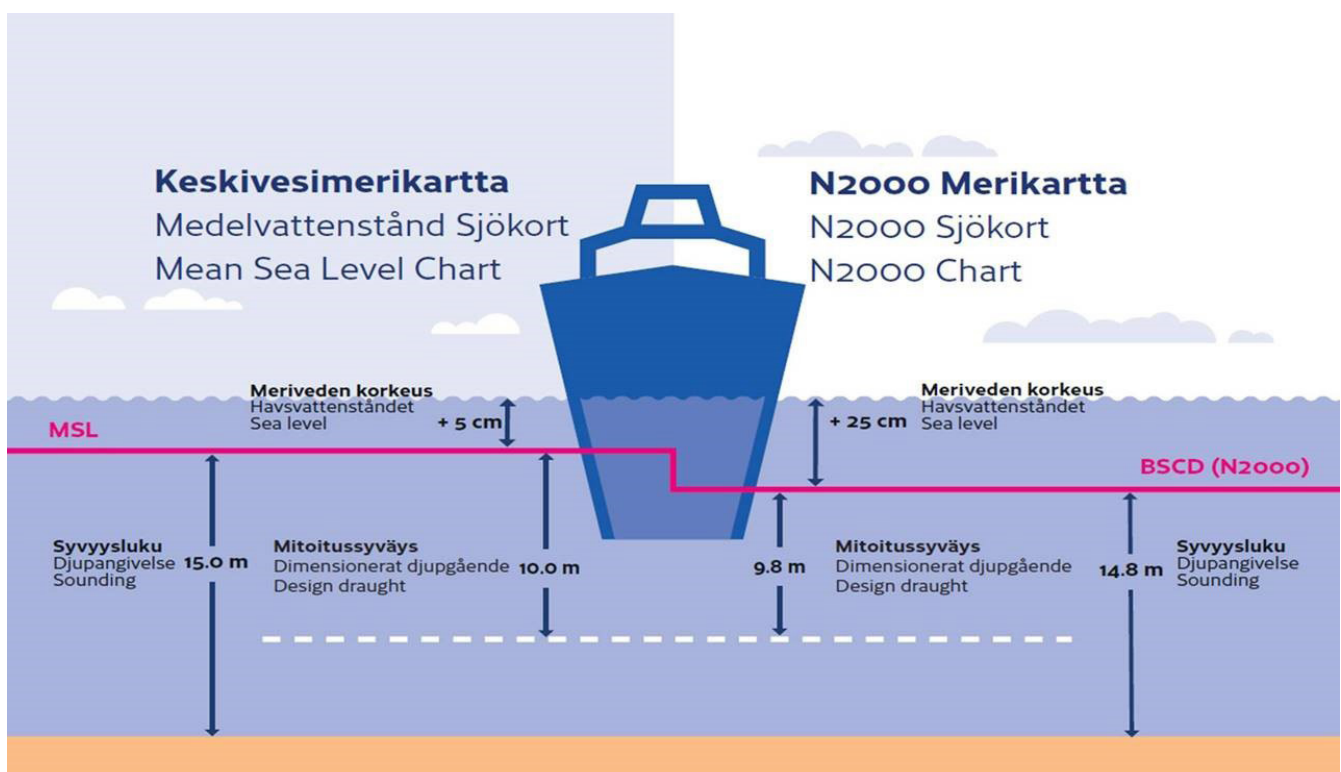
**Keskivesimerikartta**
Medelvattenstånd Sjökort
Mean Sea Level Chart

**N2000 Merikartta**
N2000 Sjökort
N2000 Chart

**Meriveden korkeus**
Havsvattenståndet
Sea level
+ 5 cm

**Meriveden korkeus**
Havsvattenståndet
Sea level
+ 25 cm

MSL

BSCD (N2000)

**Syvyysluku**
Djupangivelse
Sounding
15.0 m

**Mitoitussyväys**
Dimensionerat djupgående
Design draught
10.0 m

9.8 m
**Mitoitussyväys**
Dimensionerat djupgående
Design draught

14.8 m
**Syvyysluku**
Djupangivelse
Sounding